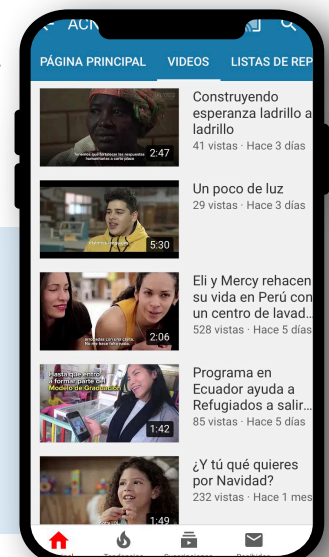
ACN

PÁGINA PRINCIPAL VIDEOS LISTAS DE REP

2:47
Construyendo esperanza ladrillo a ladrillo
41 vistas · Hace 3 días

5:30
Un poco de luz
29 vistas · Hace 3 días

2:06
Eli y Mercy rehacen su vida en Perú con un centro de lavad...
528 vistas · Hace 5 días

Hasta que entró a formar parte del Modelo de Graduación
1:42
Programa en Ecuador ayuda a Refugiados a salir...
85 vistas · Hace 5 días

1:49
¿Y tú qué quieres por Navidad?
232 vistas · Hace 1 mes